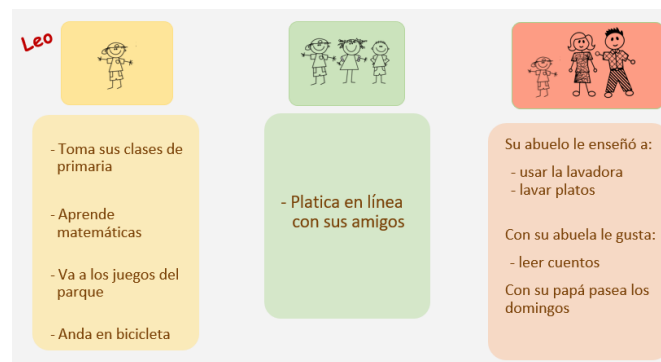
Leo

- Toma sus clases de primaria

- Aprende matemáticas

- Va a los juegos del parque

- Anda en bicicleta

- Platica en línea con sus amigos

Su abuelo le enseñó a:

- usar la lavadora
- lavar platos

Con su abuela le gusta:

- leer cuentos

Con su papá pasea los domingos